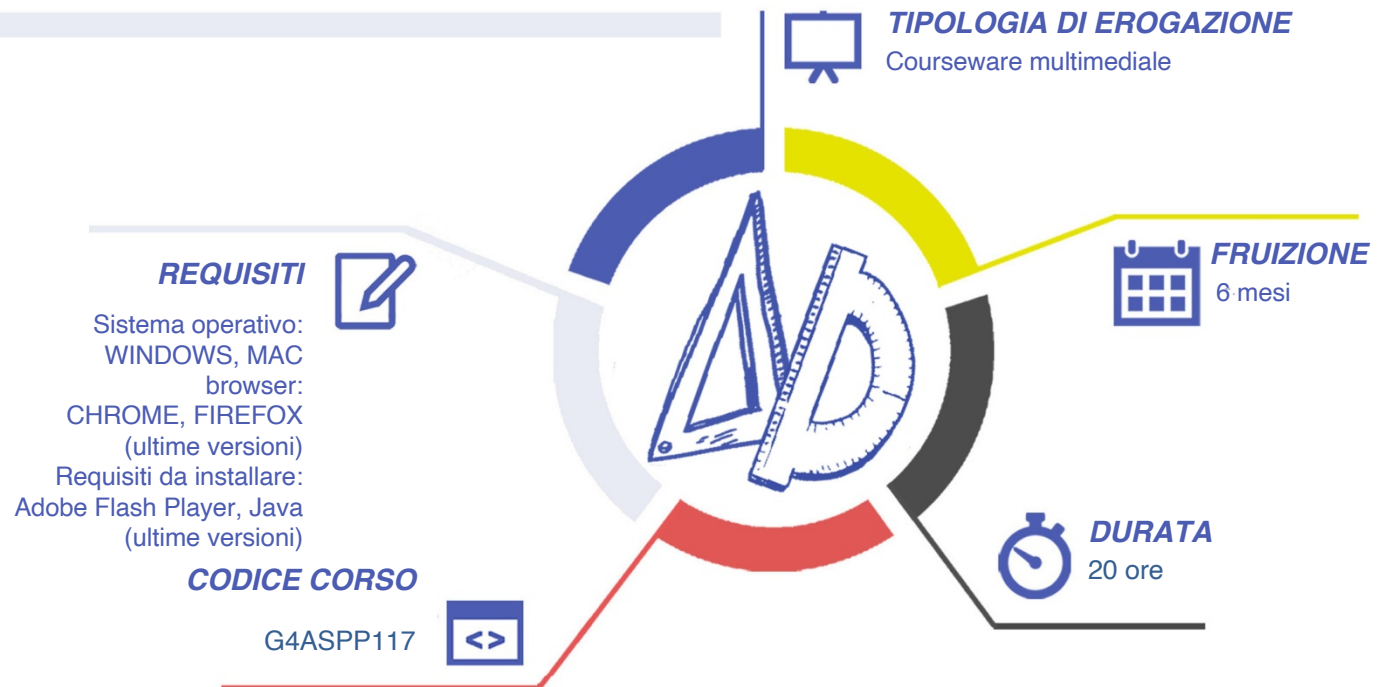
TIPOLOGIA DI EROGAZIONE
Courseware multimediale

REQUISITI

Sistema operativo: WINDOWS, MAC browser: CHROME, FIREFOX (ultime versioni) Requisiti da installare: Adobe Flash Player, Java (ultime versioni)

FRUIZIONE
6 mesi

DURATA
20 ore

CODICE CORSO

G4ASPP117

<>